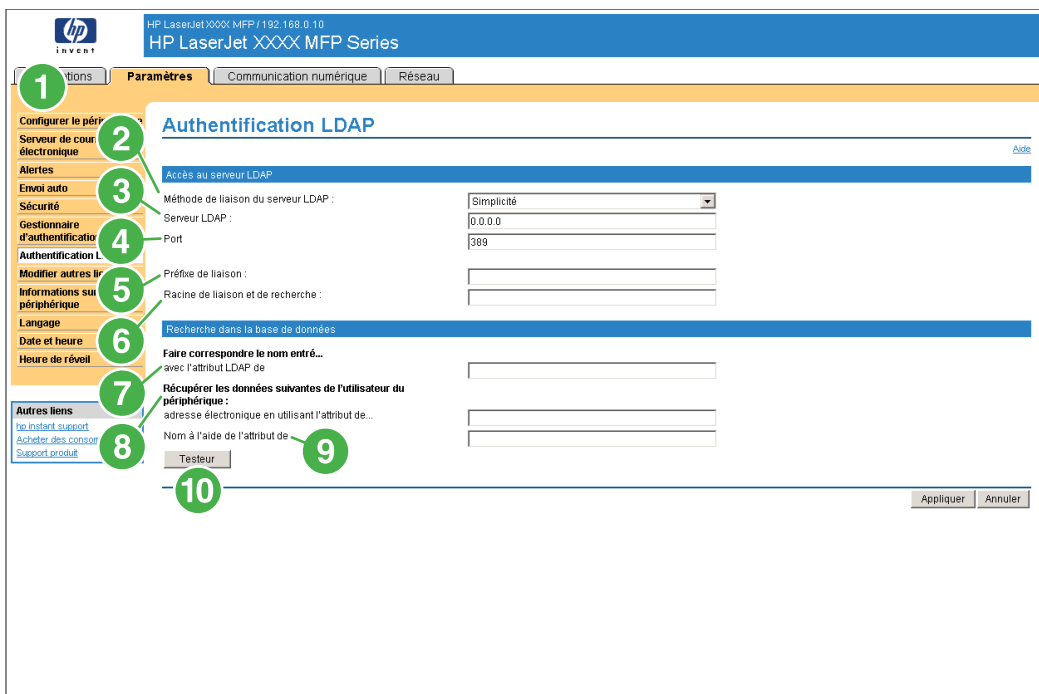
hp invent

HP LaserJet XXXX MFP / 192.168.0.10

HP LaserJet XXXX MFP Series

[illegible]ations | Paramètres | Communication numérique | Réseau

1

Configurer le péri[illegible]

Serveur de cour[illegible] électronique

Alertes

Envoi auto

Sécurité

Gestionnaire d'authentificatio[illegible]

Authentification L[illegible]

Modifier autres li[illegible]

Informations su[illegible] périphérique

Langage

Date et heure

Heure de réveil

Autres liens

hp instant support

Acheter des consom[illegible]

Support produit

Authentification LDAP

Aide

Accès au serveur LDAP

2

Méthode de liaison du serveur LDAP : Simplicité

3

Serveur LDAP : 0.0.0.0

4

Port 389

5

Préfixe de liaison :

Racine de liaison et de recherche :

6

Recherche dans la base de données

Faire correspondre le nom entré...

avec l'attribut LDAP de

7

Récupérer les données suivantes de l'utilisateur du périphérique :

adresse électronique en utilisant l'attribut de...

8

Nom à l'aide de l'attribut de

9

Testeur

10

Appliquer Annuler